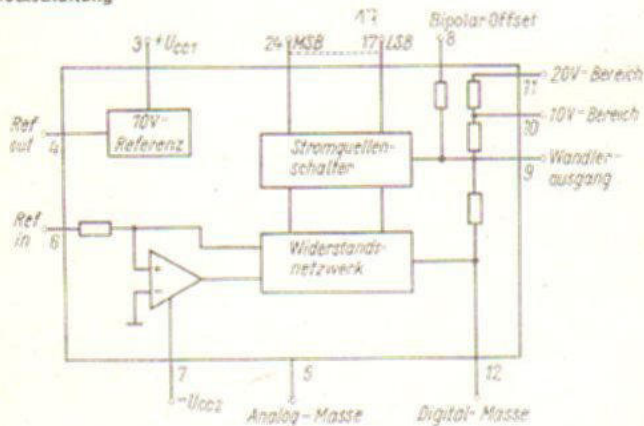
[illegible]

3 $+U_{CC1}$
24 MSB
17 LSB
Bipolar-Offset
8
20V-Bereich
11
10V-Bereich
10
Ref out
4
10V-Referenz
Stromquellenschalter
Wandlerausgang
9
Ref in
6
Widerstandsnetzwerk
7
$-U_{CC2}$
5
Analog-Masse
12
Digital-Masse